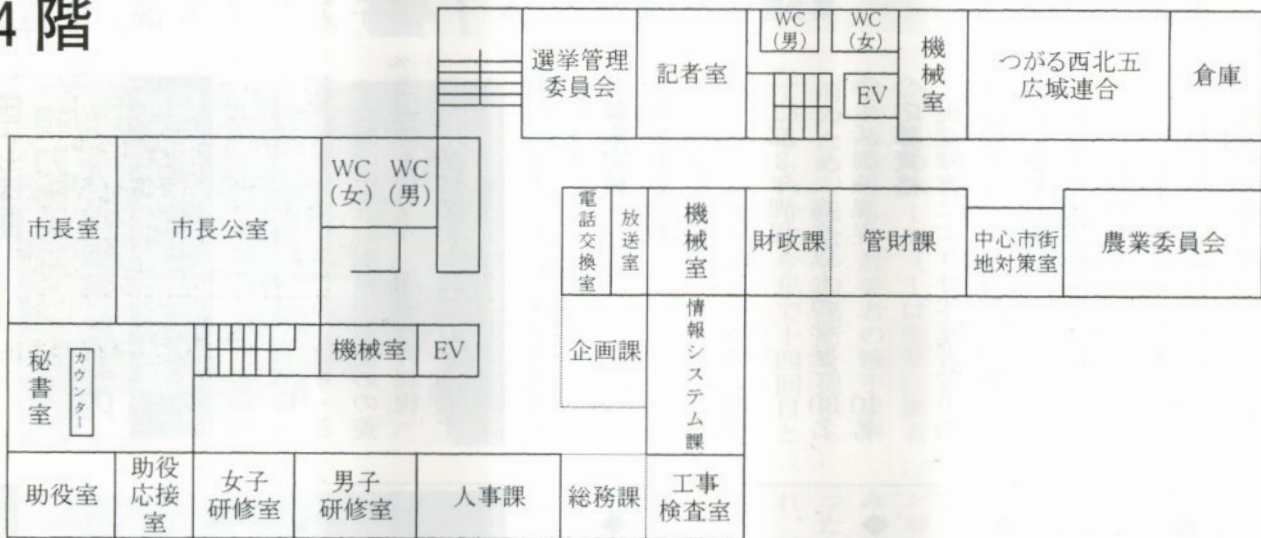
4階

選挙管理委員会

記者室

WC（男）

WC（女）

EV

機械室

つがる西北五広域連合

倉庫

市長室

市長公室

WC（女）

WC（男）

電話交換室

放送室

機械室

財政課

管財課

中心市街地対策室

農業委員会

秘書室

カウンター

機械室

EV

企画課

情報システム課

助役室

助役応接室

女子研修室

男子研修室

人事課

総務課

工事検査室